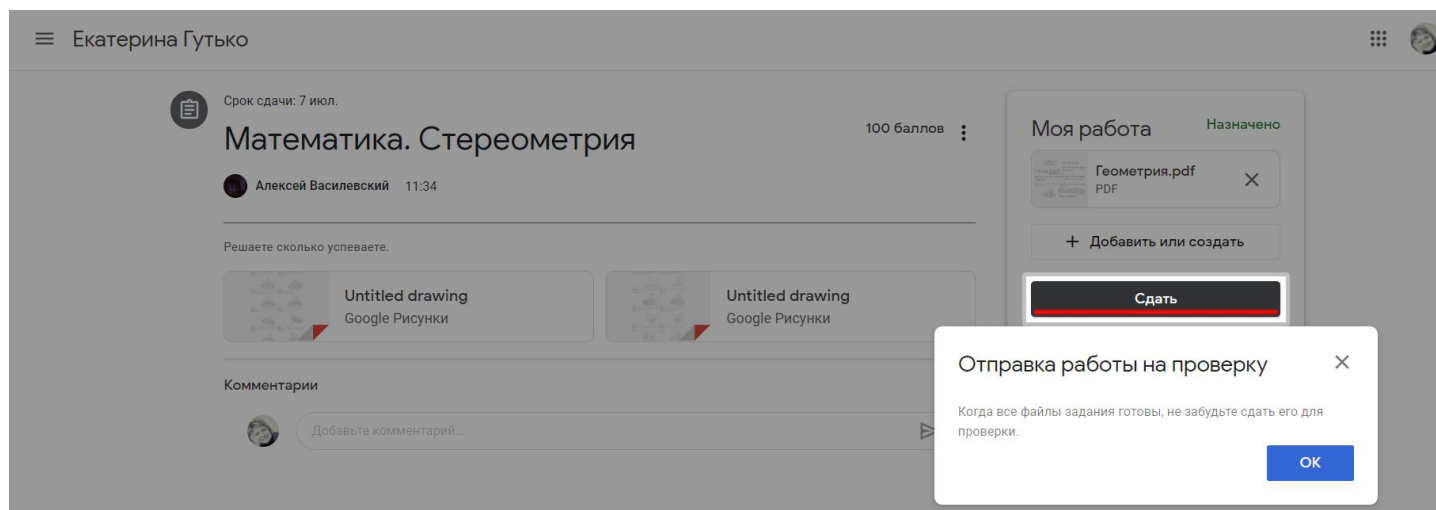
Екатерина Гутько

Срок сдачи: 7 июл.

Математика. Стереометрия

100 баллов

Алексей Василевский 11:34

Решаете сколько успеваете.

Untitled drawing
Google Рисунки

Untitled drawing
Google Рисунки

Комментарии

Добавьте комментарий...

Моя работа

Назначено

Геометрия.pdf
PDF

+ Добавить или создать

Сдать

Отправка работы на проверку

Когда все файлы задания готовы, не забудьте сдать его для проверки.

ОК